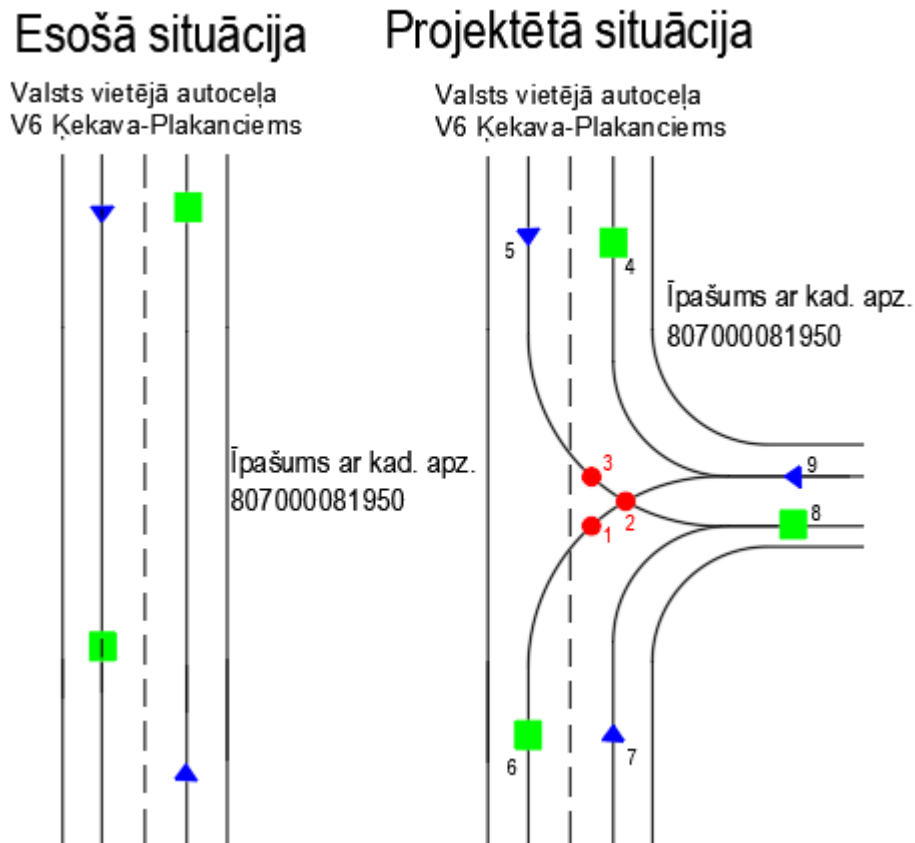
Esošā situācija

Valsts vietējā autoceļa V6 Ķekava-Plakanciems

Īpašums ar kad. apz. 807000081950

Projektētā situācija

Valsts vietējā autoceļa V6 Ķekava-Plakanciems

5

4

Īpašums ar kad. apz. 807000081950

3

9

2

8

1

6

7